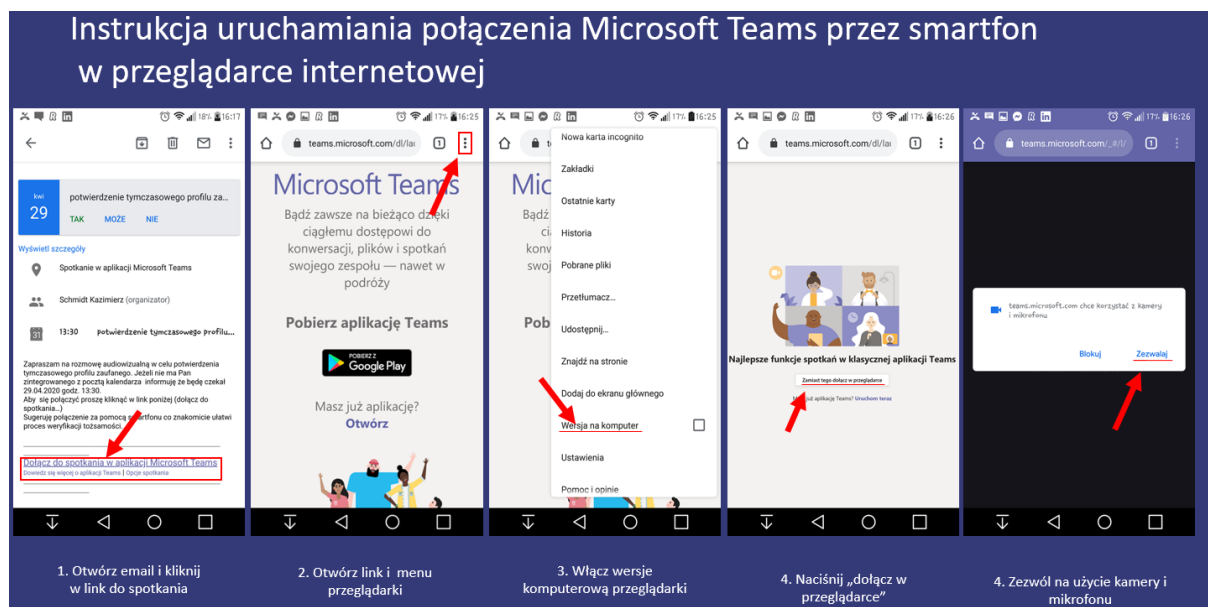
Instrukcja uruchamiania połączenia Microsoft Teams przez smartfon w przeglądarce internetowej

18% 16:17

kwi
29
potwierdzenie tymczasowego profilu za...
TAK MOŻE NIE

Wyświetl szczegóły
Spotkanie w aplikacji Microsoft Teams
Schmidt Kazimierz (organizator)
31
13:30 potwierdzenie tymczasowego profilu...

Zapraszam na rozmowę audiowizualną w celu potwierdzenia tymczasowego profilu zaufanego. Jeżeli nie ma Pan zintegrowanego z pocztą kalendarza informuję że będę czekał 29.04.2020 godz. 13:30.
Aby się połączyć proszę kliknąć w link poniżej (dołącz do spotkania...)
Sugeruję połączenie za pomocą smartfonu co znakomicie ułatwi proces weryfikacji tożsamości.

Dołącz do spotkania w aplikacji Microsoft Teams
Dowiedz się więcej o aplikacji Teams | Opcje spotkania

17% 16:25
teams.microsoft.com/dl/la
1
Microsoft Teams
Bądź zawsze na bieżąco dzięki ciągłemu dostępowi do konwersacji, plików i spotkań swojego zespołu — nawet w podróży
Pobierz aplikację Teams
POBIERZ Z
Google Play
Masz już aplikację?
Otwórz

17% 16:25
Nowa karta incognito
Zakładki
Ostatnie karty
Historia
Pobrane pliki
Przetłumacz...
Udostępnij...
Znajdź na stronie
Dodaj do ekranu głównego
Wersja na komputer
Ustawienia
Pomoc i opinie

17% 16:26
teams.microsoft.com/dl/la
1
Najlepsze funkcje spotkań w klasycznej aplikacji Teams
Zamiast tego dołącz w przeglądarce
Masz już aplikację Teams? Uruchom teraz

17% 16:26
teams.microsoft.com/_#/l/
1
teams.microsoft.com chce korzystać z kamery i mikrofonu
Blokuj Zezwalaj

1. Otwórz email i kliknij w link do spotkania

2. Otwórz link i menu przeglądarki

3. Włącz wersje komputerową przeglądarki

4. Naciśnij „dołącz w przeglądarce”

4. Zezwól na użycie kamery i mikrofonu